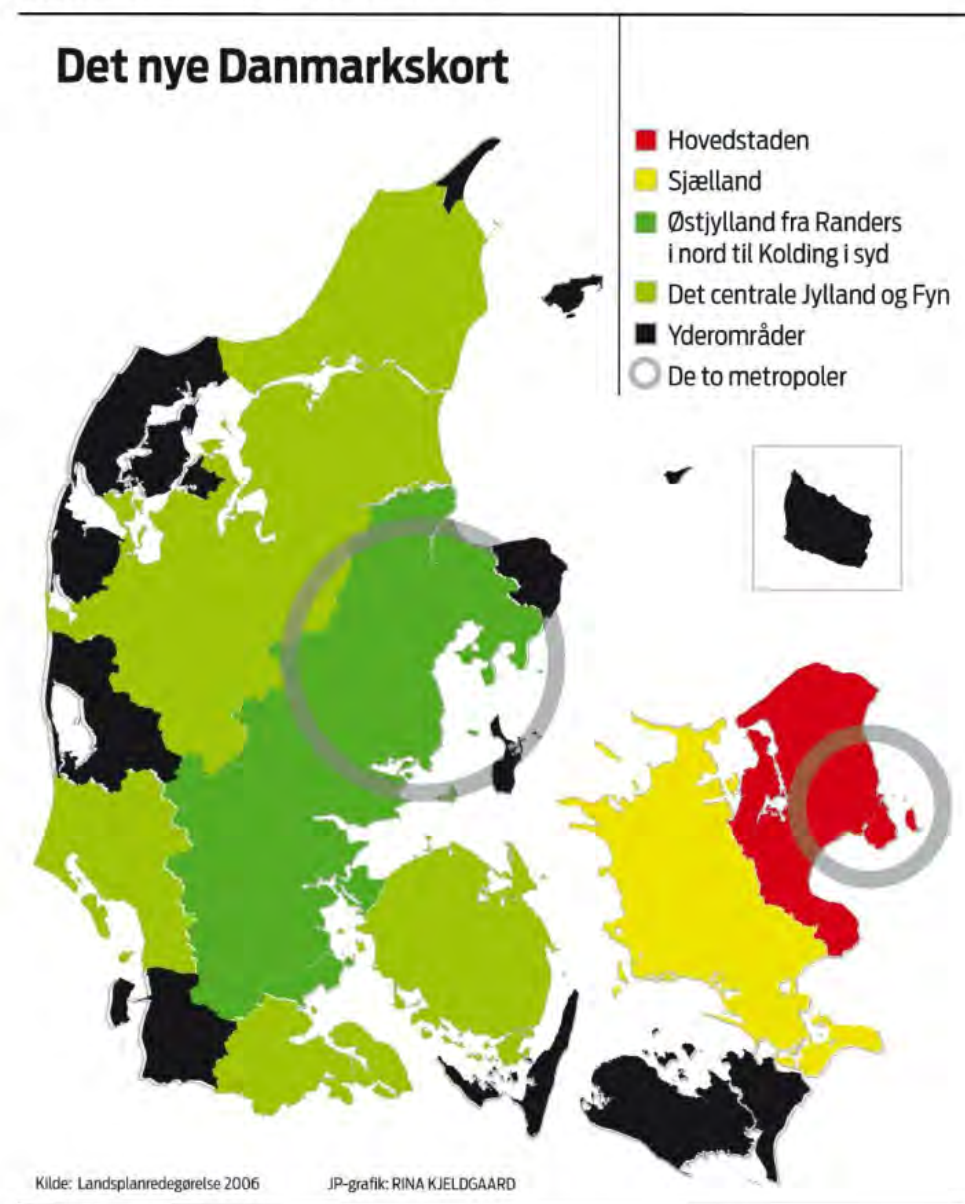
Det nye Danmarkskort

Hovedstaden
Sjælland
Østjylland fra Randers i nord til Kolding i syd
Det centrale Jylland og Fyn
Yderområder
De to metropoler

Kilde: Landsplanredegørelse 2006

JP-grafik: RINA KJELDGAARD